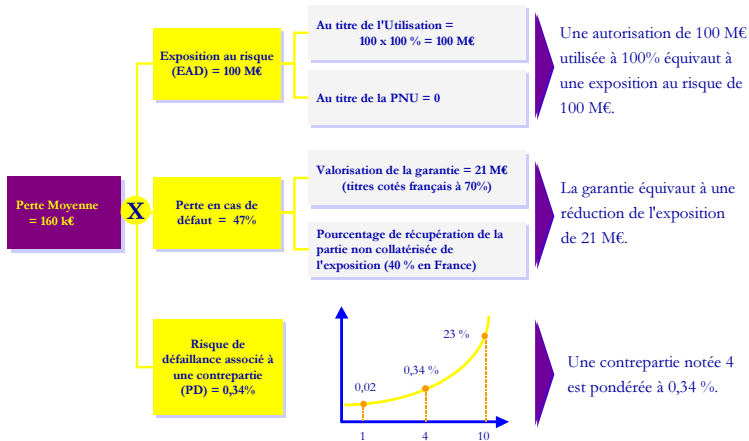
Perte Moyenne = 160 k€

X

Exposition au risque (EAD) = 100 M€

Au titre de l'Utilisation = 100 x 100 % = 100 M€

Au titre de la PNU = 0

Une autorisation de 100 M€ utilisée à 100% équivaut à une exposition au risque de 100 M€.

Perte en cas de défaut = 47%

Valorisation de la garantie = 21 M€ (titres cotés français à 70%)

Pourcentage de récupération de la partie non collatérisée de l'exposition (40 % en France)

La garantie équivaut à une réduction de l'exposition de 21 M€.

Risque de défaillance associé à une contrepartie (PD) = 0,34%

23 %

0,34 %

0,02

1

4

10

Une contrepartie notée 4 est pondérée à 0,34 %.